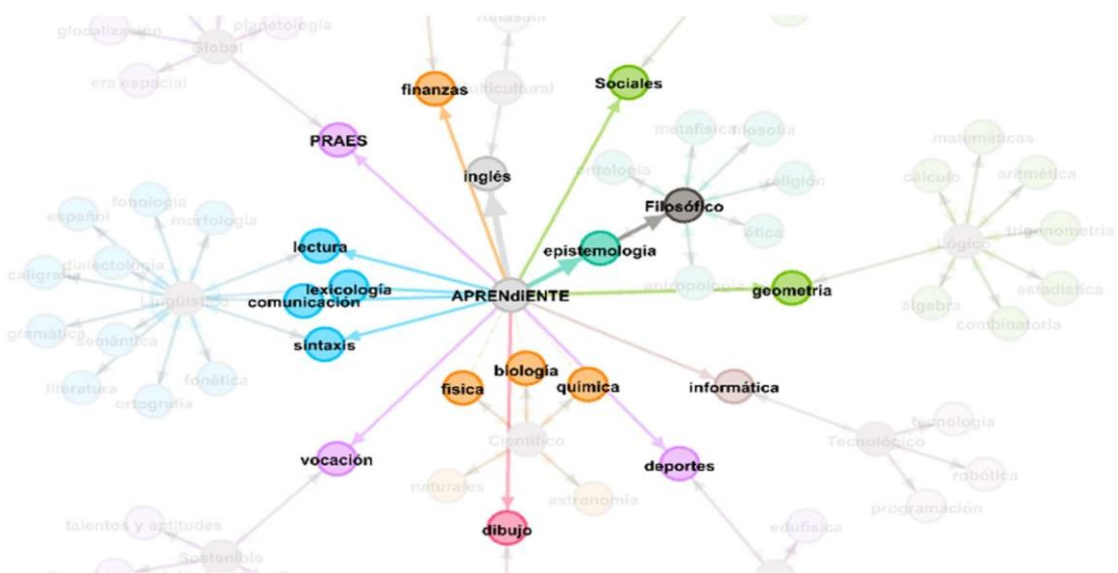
glodalización
planetología
Global
era espacial
finanzas
multicultural
Sociales
PRAES
metafísica
filosofía
inglés
ontología
religión
Filosófico
ética
matemáticas
cálculo
aritmética
trigonometría
Lógico
español
fonología
morfología
lectura
epistemología
caligrafía
dialectología
Lingüístico
lexicología
comunicación
APRENdIENTE
antropología
geometría
estadística
álgebra
combinatoria
gramática
semántica
sintaxis
literatura
fonética
ortografía
biología
física
química
informática
Científico
Tecnológico
tecnología
vocación
deportes
robótica
naturales
astronomía
programación
talentos y aptitudes
dibujo
edufísica
Sostenible